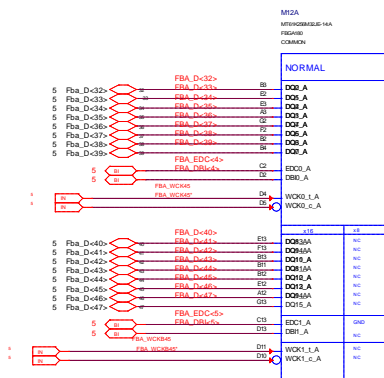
M12A
MT61K256M32JE-14:A
FBGA180
COMMON

NORMAL

5 Fba_D<32>
5 Fba_D<33>
5 Fba_D<34>
5 Fba_D<35>
5 Fba_D<36>
5 Fba_D<37>
5 Fba_D<38>
5 Fba_D<39>

FBA_D<32>
FBA_D<33>
FBA_D<34>
FBA_D<35>
FBA_D<36>
FBA_D<37>
FBA_D<38>
FBA_D<39>

B3
B2
E3
A3
G2
F2
B2
B4

DQ0_A
DQ1_A
DQ2_A
DQ3_A
DQ4_A
DQ5_A
DQ6_A
DQ7_A

FBA_EDC<4>
5 BI
FBA_DBI<4>
5 BI
C2
D2
EDC0_A
DBI0_A

FBA_WCK45
IN
FBA_WCK45'
IN
D4
D5
WCK0_t_A
WCK0_c_A

x16
x8

5 Fba_D<40>
5 Fba_D<41>
5 Fba_D<42>
5 Fba_D<43>
5 Fba_D<44>
5 Fba_D<45>
5 Fba_D<46>
5 Fba_D<47>

FBA_D<40>
FBA_D<41>
FBA_D<42>
FBA_D<43>
FBA_D<44>
FBA_D<45>
FBA_D<46>
FBA_D<47>

E13
F13
B13
B11
E11
E12
A12
G13

DQ8/A
DQ9/A
DQ10_A
DQ11/A
DQ12_A
DQ13_A
DQ14/A
DQ15_A

N/C
N/C
N/C
N/C
N/C
N/C
N/C
N/C

FBA_EDC<5>
5 BI
FBA_DBI<5>
5 BI
C13
D13
EDC1_A
DBI1_A
GND
N/C

FBA_WCKB45
IN
FBA_WCKB45'
IN
D11
D10
WCK1_t_A
WCK1_c_A
N/C
N/C